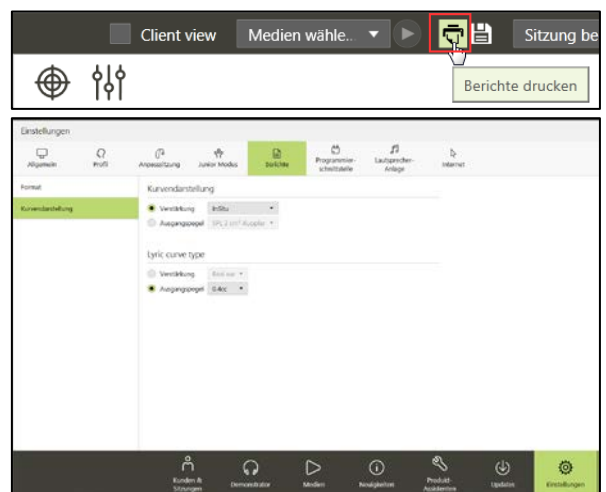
Client view
Medien wähle..
Sitzung be
Berichte drucken

Einstellungen
Allgemein
Profil
Anpassung
Junior Modus
Berichte
Programmier-schnittstelle
Lautsprecher-Anlage
Internet

Format
Kurvendarstellung

Kurvendarstellung
Verstärkung InSitu
Ausgangspegel SPL 2 cm³ Koppler

Lyric curve type
Verstärkung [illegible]
Ausgangspegel 0.4cc

Kunden & Sitzungen
Demonstrator
Medien
Neuigkeiten
Produkt-Assistenten
Update
Einstellungen